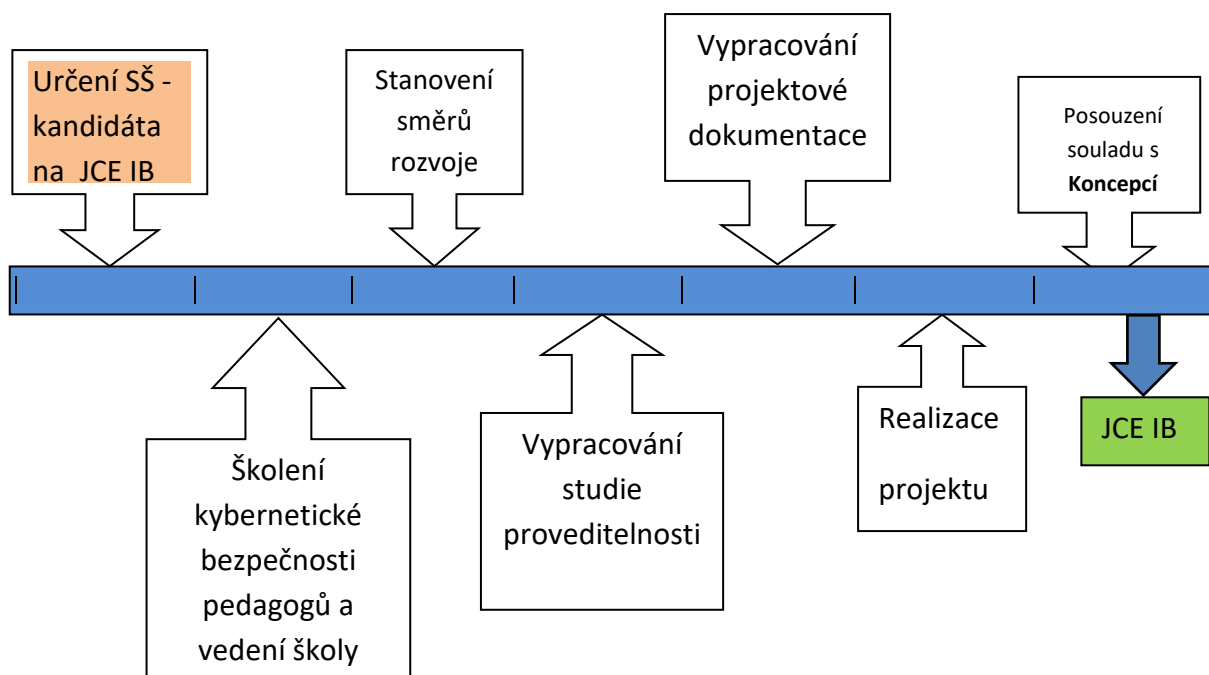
Určení SŠ - kandidáta na JCE IB

Stanovení směrů rozvoje

Vypracování projektové dokumentace

Posouzení souladu s **Koncepcí**

Školení kybernetické bezpečnosti pedagogů a vedení školy

Vypracování studie proveditelnosti

Realizace projektu

JCE IB